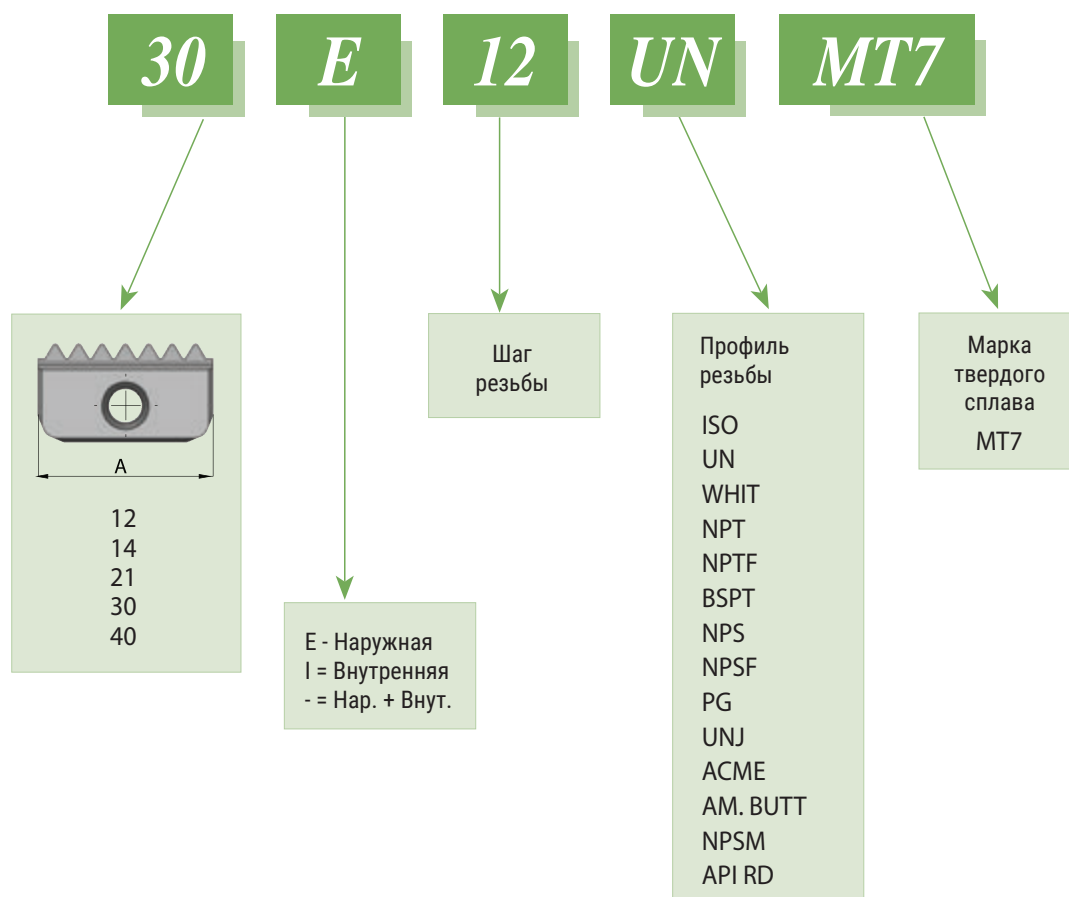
30 E 12 UN MT7

A

12
14
21
30
40

E - Наружная
I = Внутренняя
- = Нар. + Внут.

Шаг резьбы

Профиль резьбы

ISO
UN
WHIT
NPT
NPTF
BSPT
NPS
NPSF
PG
UNJ
ACME
AM. BUTT
NPSM
API RD

Марка твердого сплава
MT7